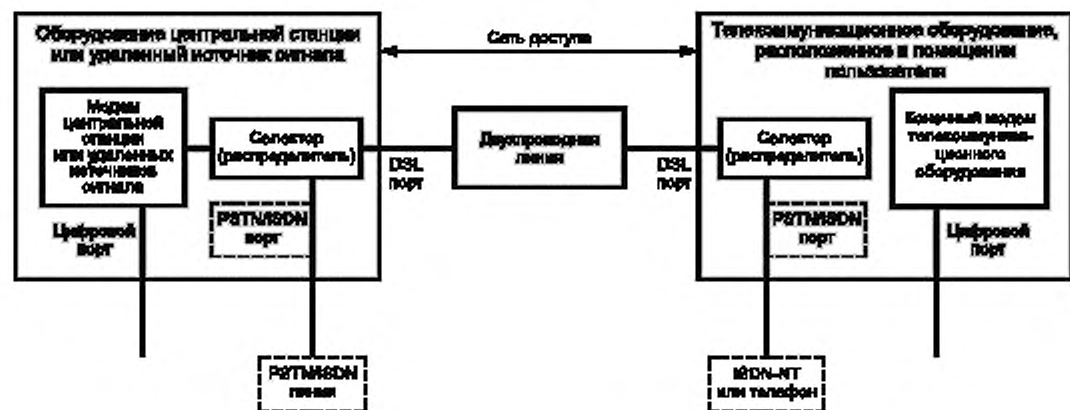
Оборудование центральной станции или удаленный источник сигнала

Сеть доступа

Телекоммуникационное оборудование, расположенное в помещении пользователя

Модем центральной станции или удаленных источников сигнала

Селектор (распределитель)

DSL порт

Двухпроводная линия

DSL порт

Селектор (распределитель)

Конечный модем телекоммуникационного оборудования

PSTN/ISDN порт

Цифровой порт

PSTN/ISDN порт

Цифровой порт

PSTN/ISDN линия

ISDN-NT или телефон